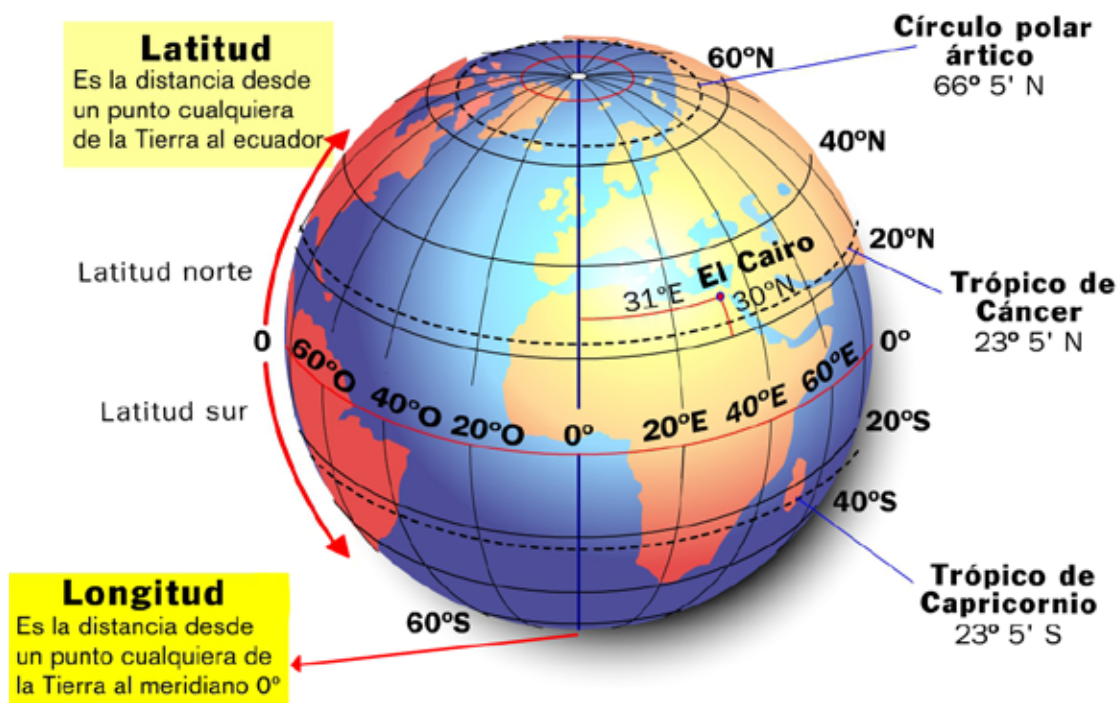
Latitud
Es la distancia desde un punto cualquiera de la Tierra al ecuador

60ºN

Círculo polar ártico
66º 5' N

40ºN

20ºN

Latitud norte

El Cairo
31ºE 30ºN

Trópico de Cáncer
23º 5' N

0

60ºO 40ºO 20ºO 0º 20ºE 40ºE 60ºE 0º

Latitud sur

20ºS

40ºS

Trópico de Capricornio
23º 5' S

60ºS

Longitud
Es la distancia desde un punto cualquiera de la Tierra al meridiano 0º